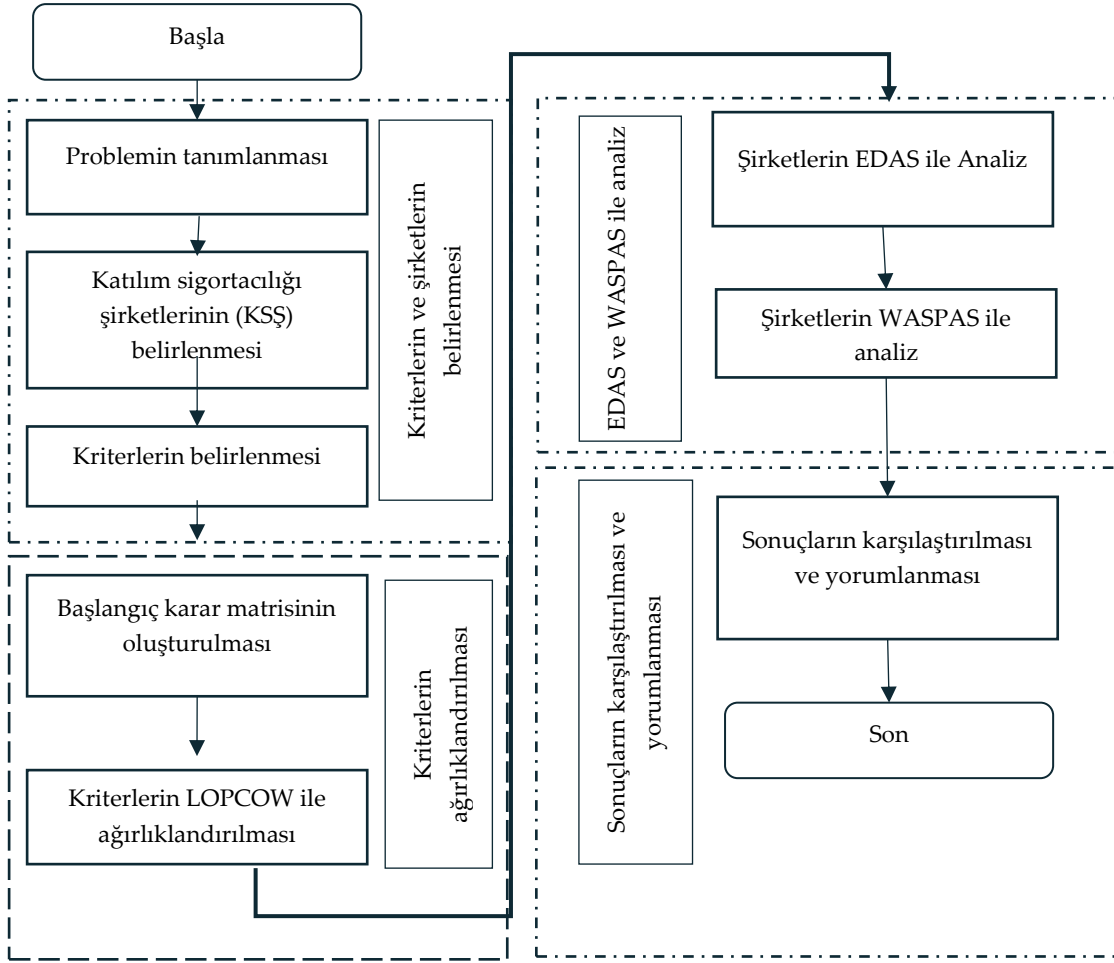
Başla

Problemin tanımlanması

Katılım sigortacılığı şirketlerinin (KSŞ) belirlenmesi

Kriterlerin belirlenmesi

Kriterlerin ve şirketlerin belirlenmesi

Başlangıç karar matrisinin oluşturulması

Kriterlerin LOPCOW ile ağırlıklandırılması

Kriterlerin ağırlıklandırılması

EDAS ve WASPAS ile analiz

Şirketlerin EDAS ile Analiz

Şirketlerin WASPAS ile analiz

Sonuçların karşılaştırılması ve yorumlanması

Sonuçların karşılaştırılması ve yorumlanması

Son